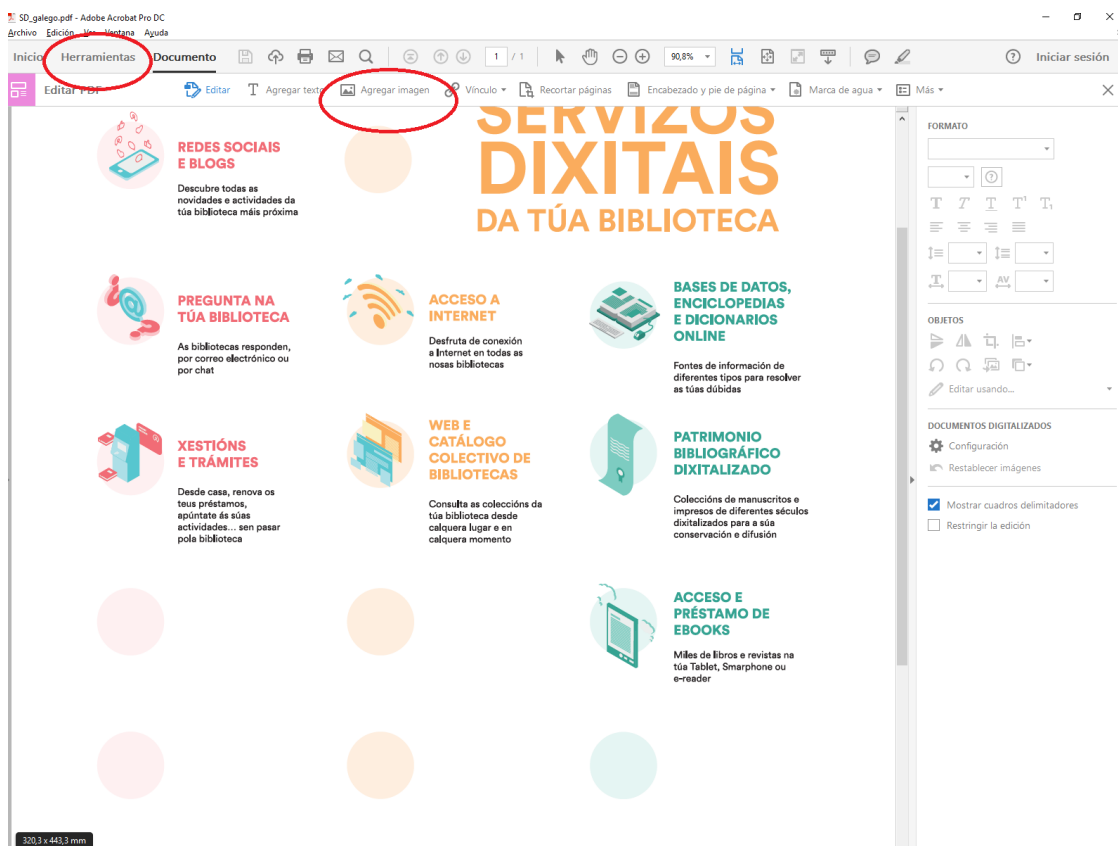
SD_galego.pdf - Adobe Acrobat Pro DC
Archivo Edición Ver Ventana Ayuda

Inicio Herramientas Documento 1 / 1 90,8% Iniciar sesión

Editar PDF Editar Agregar texto Agregar imagen Vínculo Recortar páginas Encabezado y pie de página Marca de agua Más

SERVIZOS DIXITAIS DA TÚA BIBLIOTECA

REDES SOCIAIS E BLOGS
Descubre todas as novidades e actividades da túa biblioteca máis próxima

PREGUNTA NA TÚA BIBLIOTECA
As bibliotecas responden, por correo electrónico ou por chat

ACCESO A INTERNET
Desfruta de conexión a Internet en todas as nosas bibliotecas

BASES DE DATOS, ENCICLOPEDIAS E DICIONARIOS ONLINE
Fontes de información de diferentes tipos para resolver as túas dúbidas

XESTIÓNS E TRÁMITES
Desde casa, renova os teus préstamos, apúntate ás súas actividades... sen pasar pola biblioteca

WEB E CATÁLOGO COLECTIVO DE BIBLIOTECAS
Consulta as coleccións da túa biblioteca desde calquera lugar e en calquera momento

PATRIMONIO BIBLIOGRÁFICO DIXITALIZADO
Coleccións de manuscritos e impresos de diferentes séculos dixitalizados para a súa conservación e difusión

ACCESO E PRÉSTAMO DE EBOOKS
Miles de libros e revistas na túa Tablet, Smarphone ou e-reader

320,3 x 443,3 mm

FORMATO
OBJETOS
Editar usando...
DOCUMENTOS DIGITALIZADOS
Configuración
Restablecer imágenes
Mostrar cuadros delimitadores
Restringir la edición